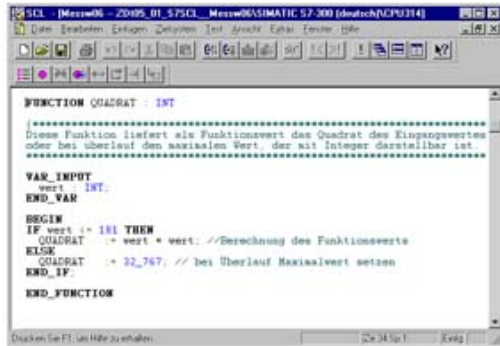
SCL - [Messw06 - ZDH05_01_S7SCL_Messw06\SIMATIC S7-300 (deutsch)\CPU314]

Datei Bearbeiten Einfügen Zielsystem Test Ansicht Extras Fenster Hilfe

FUNCTION QUADRAT : INT

(**************************************************************
Diese Funktion liefert als Funktionswert das Quadrat des Eingangswertes
oder bei Überlauf den maximalen Wert, der mit Integer darstellbar ist.
**************************************************************)

VAR_INPUT
  wert : INT;
END_VAR

BEGIN
IF wert <= 181 THEN
  QUADRAT   := wert * wert; //Berechnung des Funktionswerts
ELSE
  QUADRAT   := 32_767; // bei Überlauf Maximalwert setzen
END_IF;

END_FUNCTION

Drücken Sie F1, um Hilfe zu erhalten.    Ze 34 Sp 1    Einfg